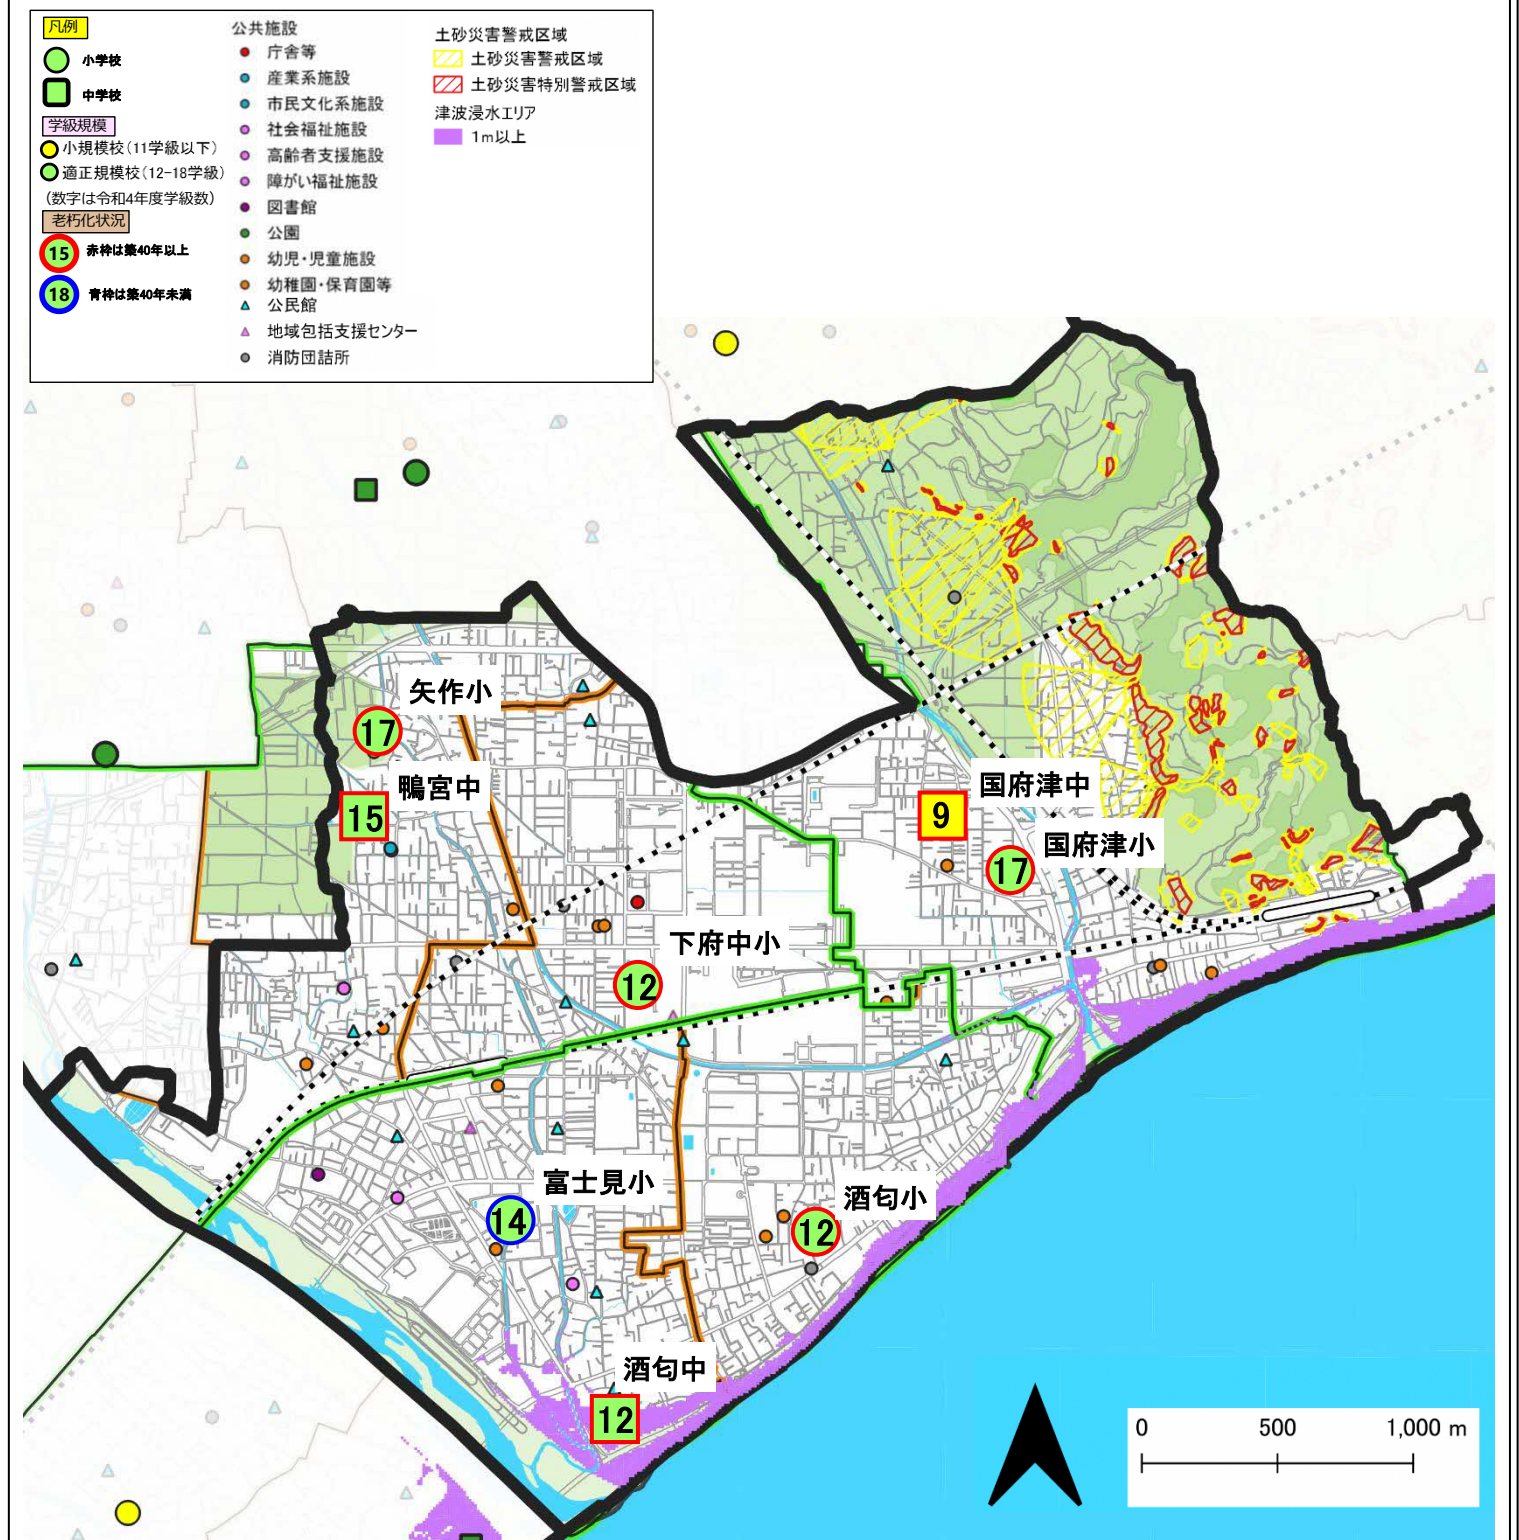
凡例
小学校
中学校
学級規模
小規模校（11学級以下）
適正規模校（12-18学級）
（数字は令和4年度学級数）
老朽化状況
15 赤枠は築40年以上
18 青枠は築40年未満

公共施設
庁舎等
産業系施設
市民文化系施設
社会福祉施設
高齢者支援施設
障がい福祉施設
図書館
公園
幼児・児童施設
幼稚園・保育園等
公民館
地域包括支援センター
消防団詰所

土砂災害警戒区域
土砂災害警戒区域
土砂災害特別警戒区域
津波浸水エリア
1m以上

矢作小
17
鴨宮中
15
国府津中
9
国府津小
17
下府中小
12
富士見小
14
酒匂小
12
酒匂中
12

0
500
1,000 m